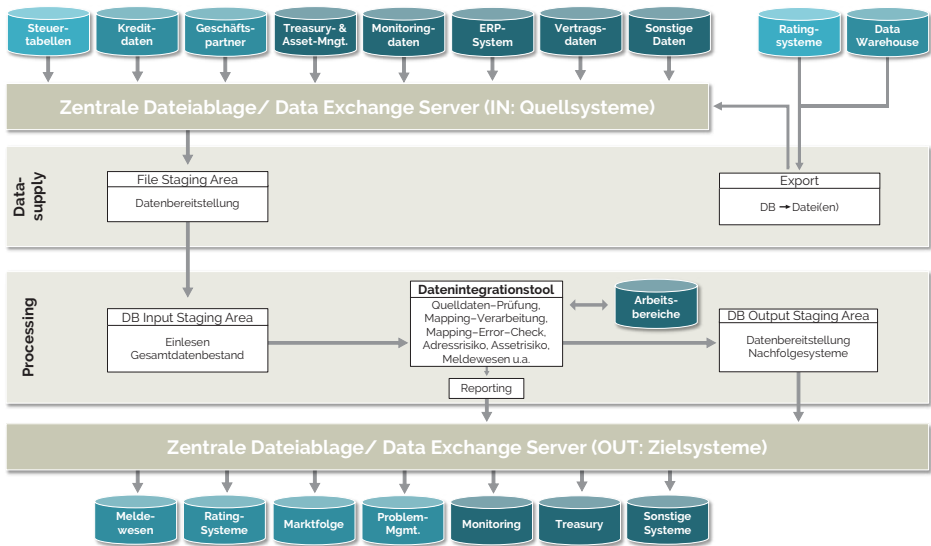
Steuer-tabellen

Kredit-daten

Geschäfts-partner

Treasury- & Asset-Mngt.

Monitoring-daten

ERP-System

Vertrags-daten

Sonstige Daten

Rating-systeme

Data Warehouse

Zentrale Dateiablage/ Data Exchange Server (IN: Quellsysteme)

Data-supply

File Staging Area

Datenbereitstellung

Export

DB → Datei(en)

Processing

Datenintegrationstool

Quelldaten-Prüfung, Mapping-Verarbeitung, Mapping-Error-Check, Adressrisiko, Assetrisiko, Meldewesen u.a.

Arbeits-bereiche

DB Input Staging Area

Einlesen Gesamtdatenbestand

DB Output Staging Area

Datenbereitstellung Nachfolgesysteme

Reporting

Zentrale Dateiablage/ Data Exchange Server (OUT: Zielsysteme)

Melde-wesen

Rating-Systeme

Marktfolge

Problem-Mgmt.

Monitoring

Treasury

Sonstige Systeme